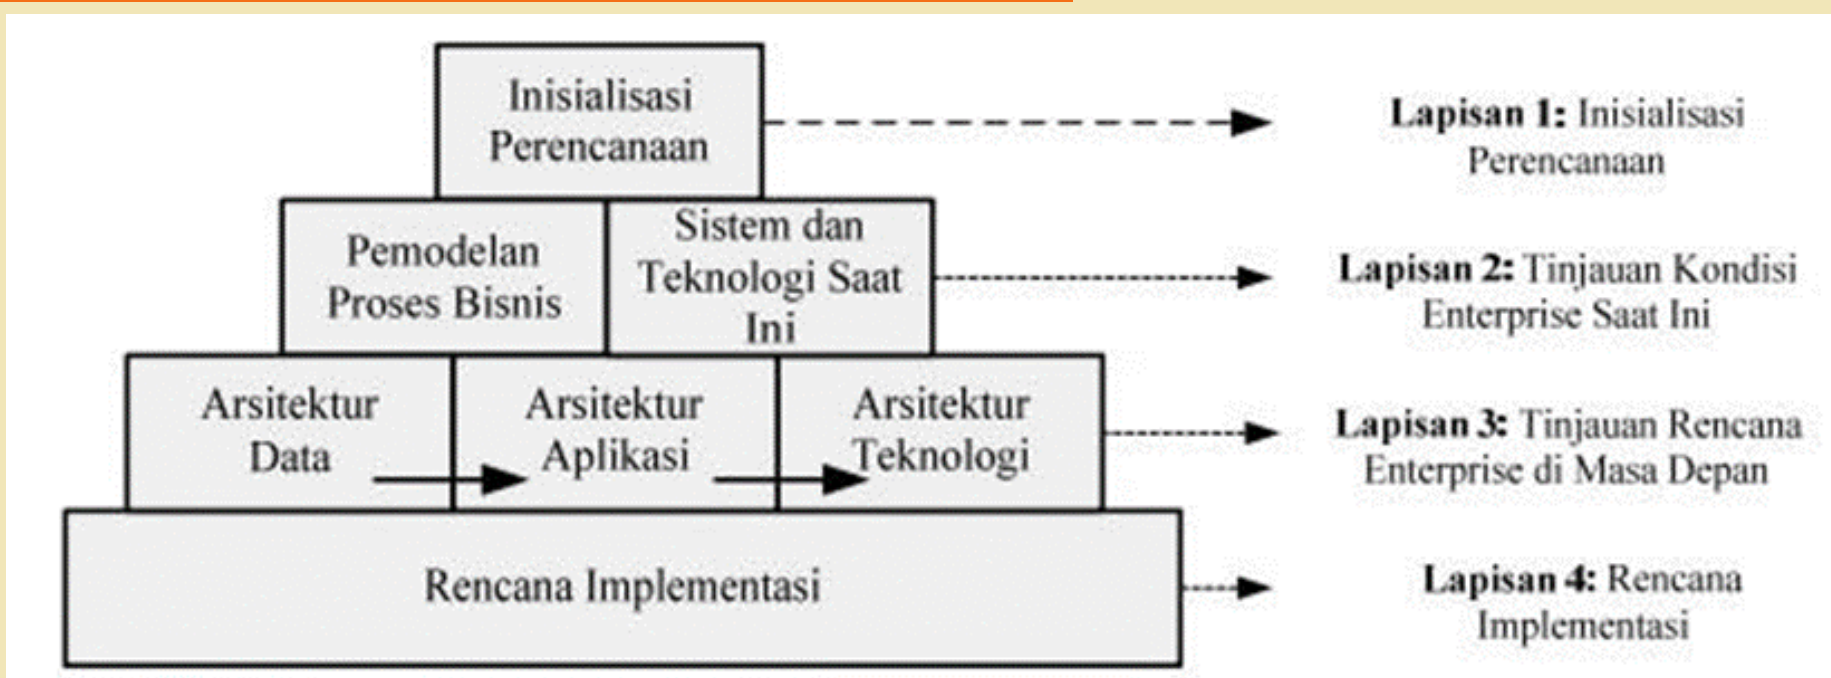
Inisialisasi Perencanaan

Lapisan 1: Inisialisasi Perencanaan

Pemodelan Proses Bisnis

Sistem dan Teknologi Saat Ini

Lapisan 2: Tinjauan Kondisi Enterprise Saat Ini

Arsitektur Data

Arsitektur Aplikasi

Arsitektur Teknologi

Lapisan 3: Tinjauan Rencana Enterprise di Masa Depan

Rencana Implementasi

Lapisan 4: Rencana Implementasi